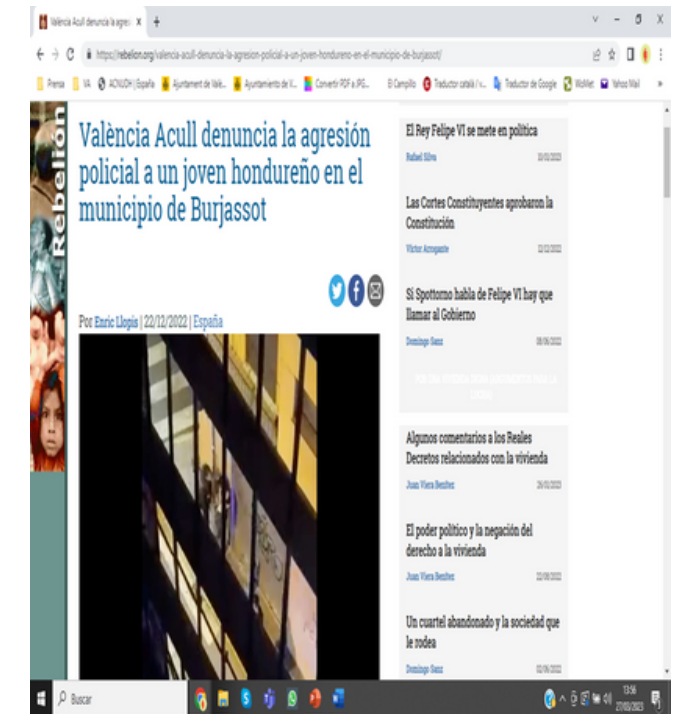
València Acull denuncia la agresi ×

https://rebelion.org/valencia-acull-denuncia-la-agresion-policial-a-un-joven-hondureno-en-el-municipio-de-burjassot/

Prensa | VA | ACNUDH | España | Ajuntament de Valè... | Ayuntamiento de V... | Convertir PDF a JPG... | El Campillo | Traductor català / c... | Traductor de Google | WoWlet | Yahoo Mail

Rebelión

València Acull denuncia la agresión policial a un joven hondureño en el municipio de Burjassot

Por Enric Llopis | 22/12/2022 | España

El Rey Felipe VI se mete en política
Rafael Silva 10/01/2023

Las Cortes Constituyentes agrobaron la Constitución
Víctor Arrogante 12/12/2022

Si Spottorno habla de Felipe VI hay que llamar al Gobierno
Domingo Sanz 08/06/2022

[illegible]

Algunos comentarios a los Reales Decretos relacionados con la vivienda
Juan Viera Benítez 26/10/2022

El poder político y la negación del derecho a la vivienda
Juan Viera Benítez 22/09/2022

Un cuartel abandonado y la sociedad que le rodea
Domingo Sanz 02/06/2022

Buscar

13:56
27/01/2023